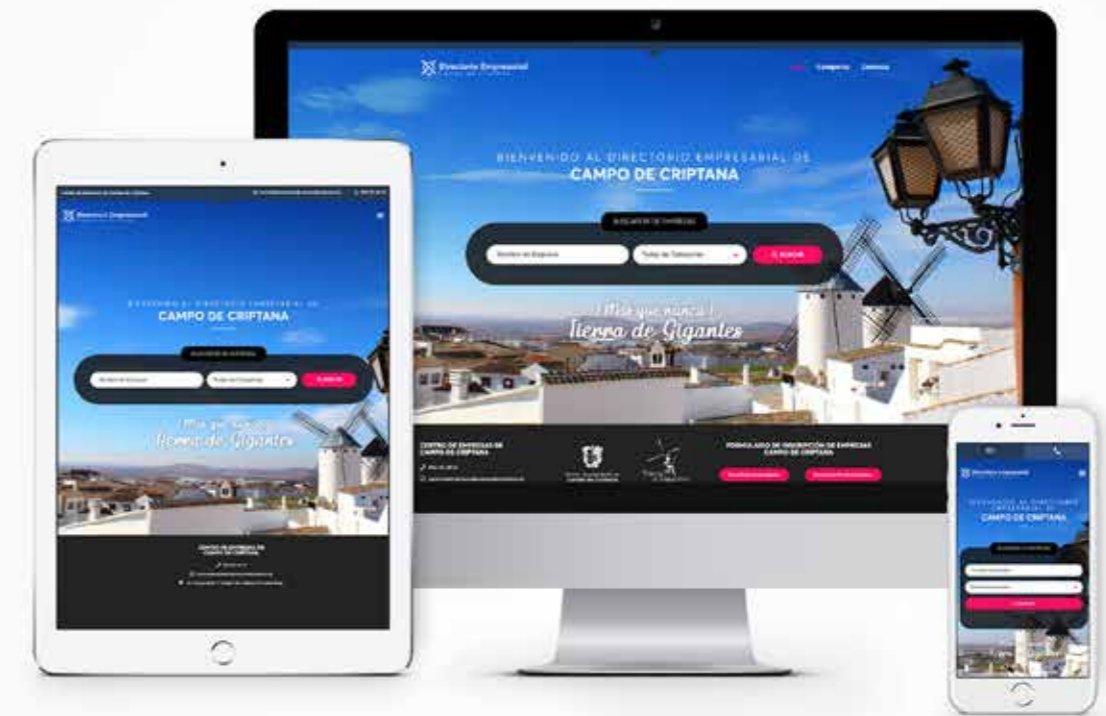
Directorio Empresarial

Inicio Categorías Contacto

BIENVENIDO AL DIRECTORIO EMPRESARIAL DE
CAMPO DE CRIPTANA

BUSCADOR DE EMPRESAS

Nombre de Empresa

Todas las Categorías

BUSCAR

¡Más que nunca!
Tierra de Gigantes

CENTRO DE EMPRESAS DE CAMPO DE CRIPTANA

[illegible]

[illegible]

FORMULARIO DE INSCRIPCIÓN DE EMPRESAS CAMPO DE CRIPTANA

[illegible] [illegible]

CAMPO DE CRIPTANA

BUSCADOR DE EMPRESAS

Nombre de Empresa

Todas las Categorías

BUSCAR

¡Más que nunca!
Tierra de Gigantes

CENTRO DE EMPRESAS DE CAMPO DE CRIPTANA

Directorio Empresarial

CAMPO DE CRIPTANA

BUSCADOR DE EMPRESAS

BUSCAR